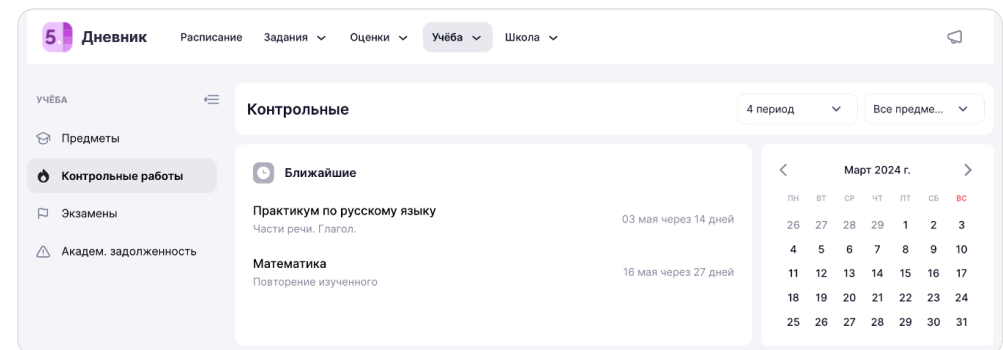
5 Дневник Расписание Задания Оценки Учёба Школа

УЧЁБА

Предметы

Контрольные работы

Экзамены

Академ. задолженность

Контрольные

4 период

Все предме...

Ближайшие

Практикум по русскому языку
Части речи. Глагол.
03 мая через 14 дней

Математика
Повторение изученного
16 мая через 27 дней

Март 2024 г.

| ПН | ВТ | СР | ЧТ | ПТ | СБ | ВС |
|---|---|---|---|---|---|---|
| 26 | 27 | 28 | 29 | 1 | 2 | 3 |
| 4 | 5 | 6 | 7 | 8 | 9 | 10 |
| 11 | 12 | 13 | 14 | 15 | 16 | 17 |
| 18 | 19 | 20 | 21 | 22 | 23 | 24 |
| 25 | 26 | 27 | 28 | 29 | 30 | 31 |